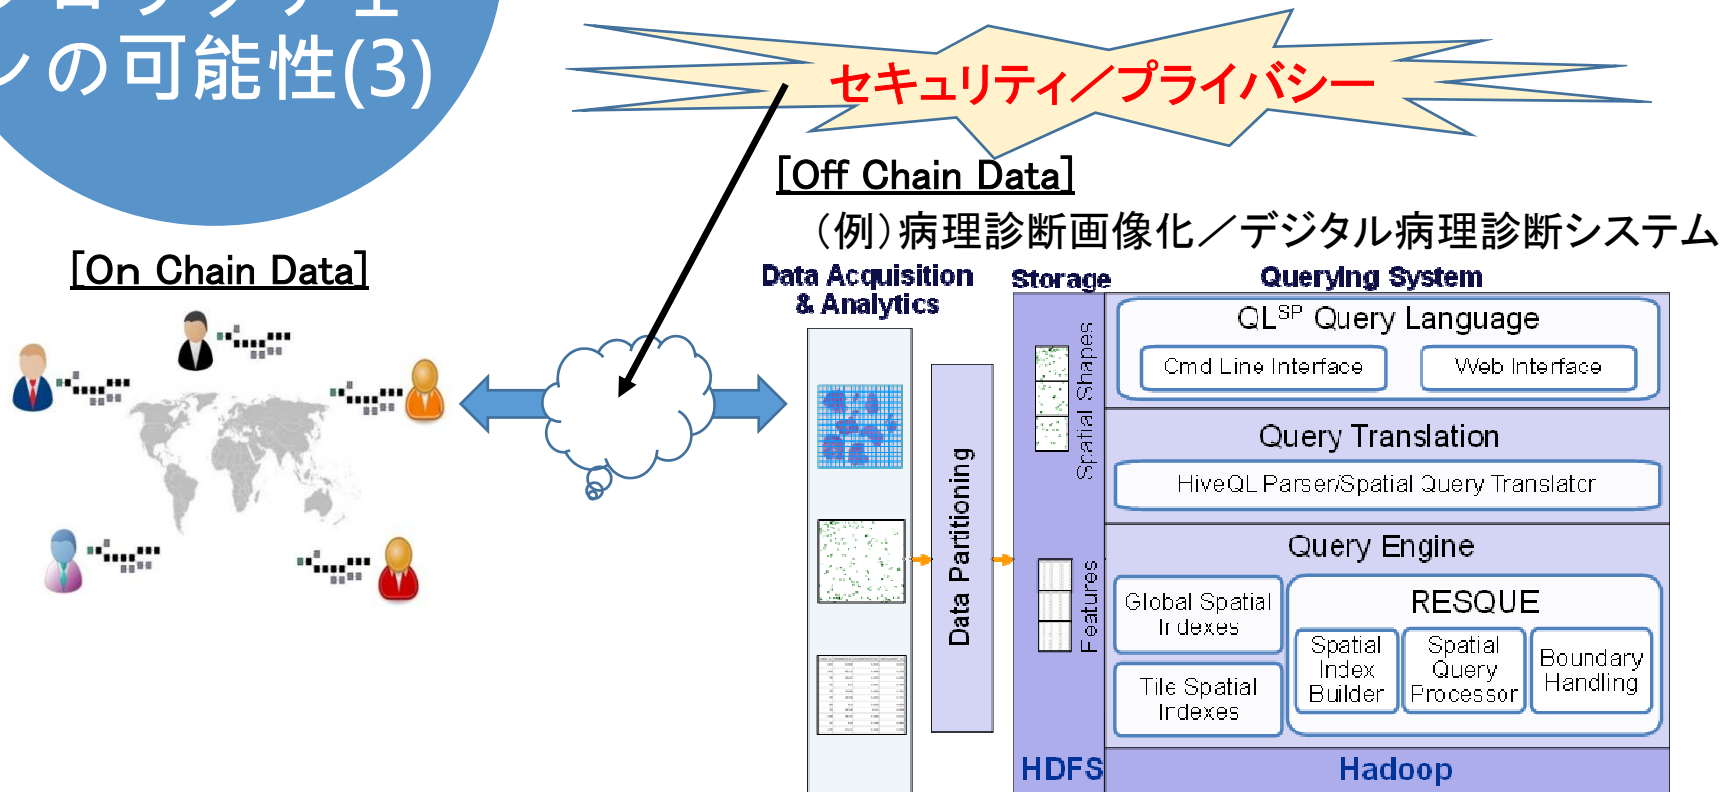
ンの可能性(3)

セキュリティ／プライバシー

[Off Chain Data]

（例）病理診断画像化／デジタル病理診断システム

[On Chain Data]

Data Acquisition & Analytics

Storage

Querying System

$QL^{SP}$ Query Language

Cmd Line Interface

Web Interface

Query Translation

HiveQL Parser/Spatial Query Translator

Query Engine

Global Spatial Indexes

RESQUE

Spatial Index Builder

Spatial Query Processor

Boundary Handling

Tile Spatial Indexes

Spatial Shapes

Features

Data Partitioning

HDFS

Hadoop